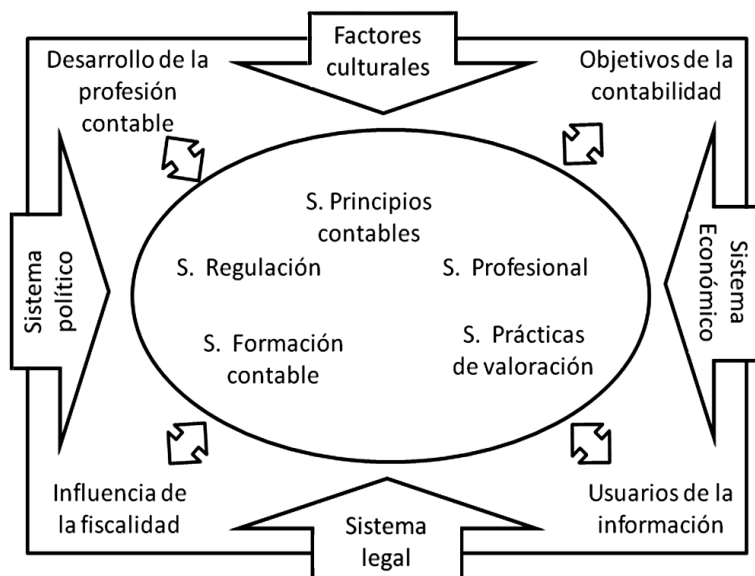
Factores culturales

Desarrollo de la profesión contable

Objetivos de la contabilidad

Sistema político

Sistema Económico

S. Principios contables

S. Regulación

S. Profesional

S. Formación contable

S. Prácticas de valoración

Influencia de la fiscalidad

Usuarios de la información

Sistema legal